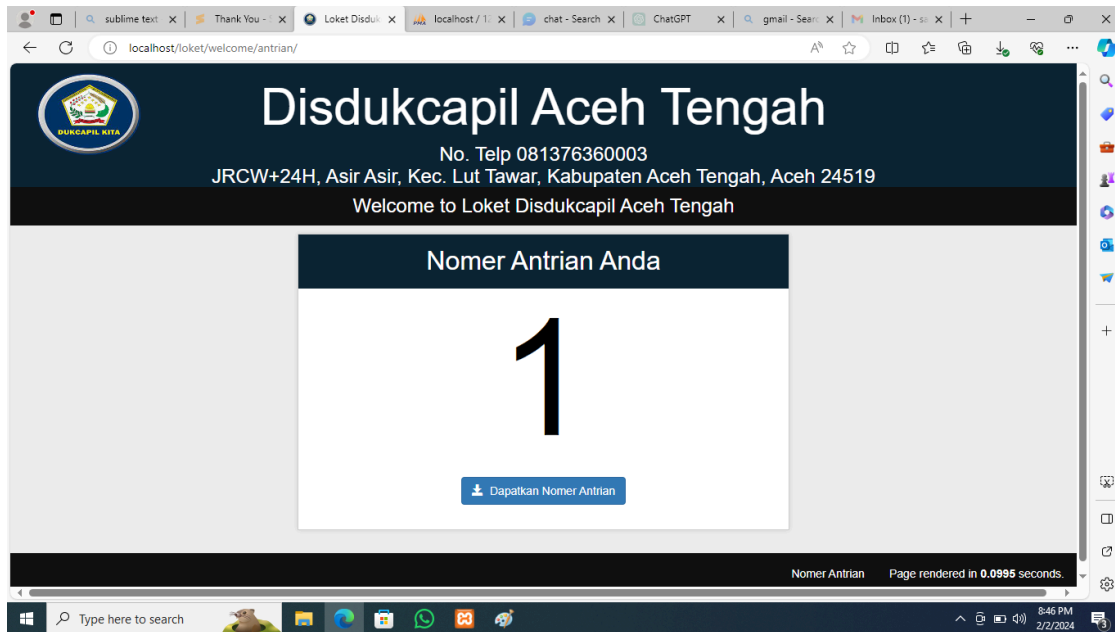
sublime text ×
Thank You - ×
Loket Disduk ×
localhost / 1 ×
chat - Search ×
ChatGPT ×
gmail - Searc ×
Inbox (1) - s ×

localhost/loket/welcome/antrian/

DUKCAPIL KITA

Disdukcapil Aceh Tengah

No. Telp 081376360003
JRCW+24H, Asir Asir, Kec. Lut Tawar, Kabupaten Aceh Tengah, Aceh 24519

Welcome to Loket Disdukcapil Aceh Tengah

Nomer Antrian Anda

1

Dapatkan Nomer Antrian

Nomer Antrian Page rendered in **0.0995** seconds.

Type here to search

8:46 PM
2/2/2024